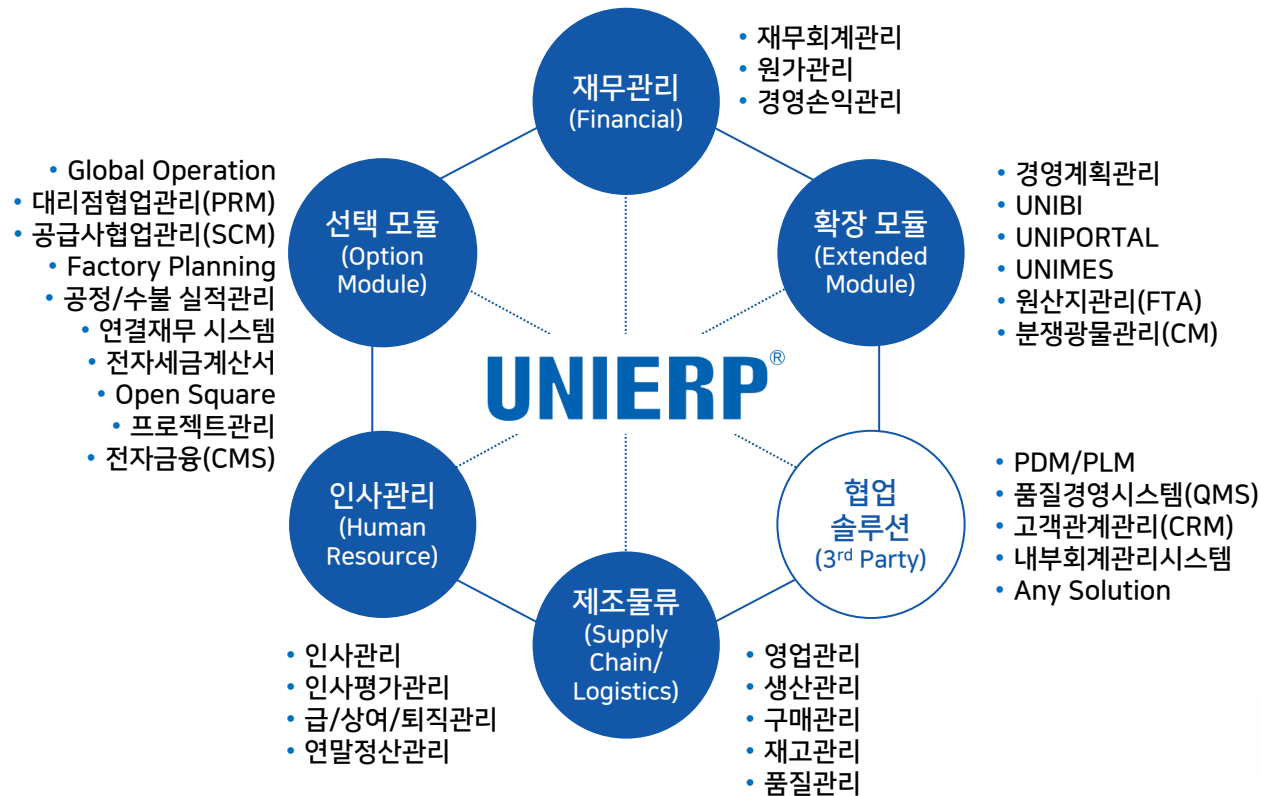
재무관리
(Financial)

• 재무회계관리
• 원가관리
• 경영손익관리

선택 모듈
(Option Module)

• Global Operation
• 대리점협업관리(PRM)
• 공급사협업관리(SCM)
• Factory Planning
• 공정/수불 실적관리
• 연결재무 시스템
• 전자세금계산서
• Open Square
• 프로젝트관리
• 전자금융(CMS)

확장 모듈
(Extended Module)

• 경영계획관리
• UNIBI
• UNIPORTAL
• UNIMES
• 원산지관리(FTA)
• 분쟁광물관리(CM)

UNIERP®

인사관리
(Human Resource)

• 인사관리
• 인사평가관리
• 급/상여/퇴직관리
• 연말정산관리

협업 솔루션
(3$^{rd}$ Party)

• PDM/PLM
• 품질경영시스템(QMS)
• 고객관계관리(CRM)
• 내부회계관리시스템
• Any Solution

제조물류
(Supply Chain/ Logistics)

• 영업관리
• 생산관리
• 구매관리
• 재고관리
• 품질관리